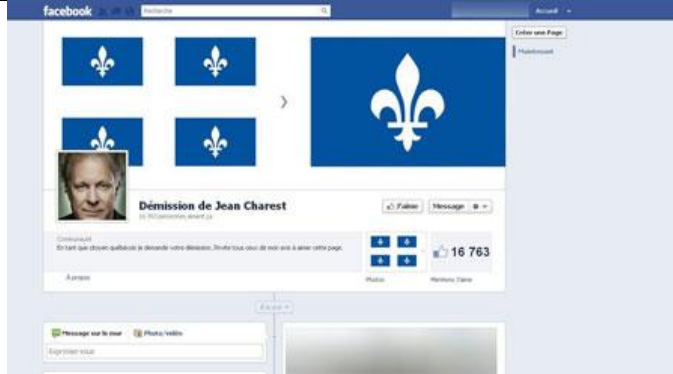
facebook

Recherche

Accueil

Créer une Page

Maintenant

Démission de Jean Charest

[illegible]

J'aime

Message

Communauté

En tant que citoyen québécois je demande votre démission. Invitez tous ceux de mon avis à aimer cette page.

16 763

À propos

Photos

Mentions J'aime

Message sur le mur

Photo/Vidéo

Exprimez-vous